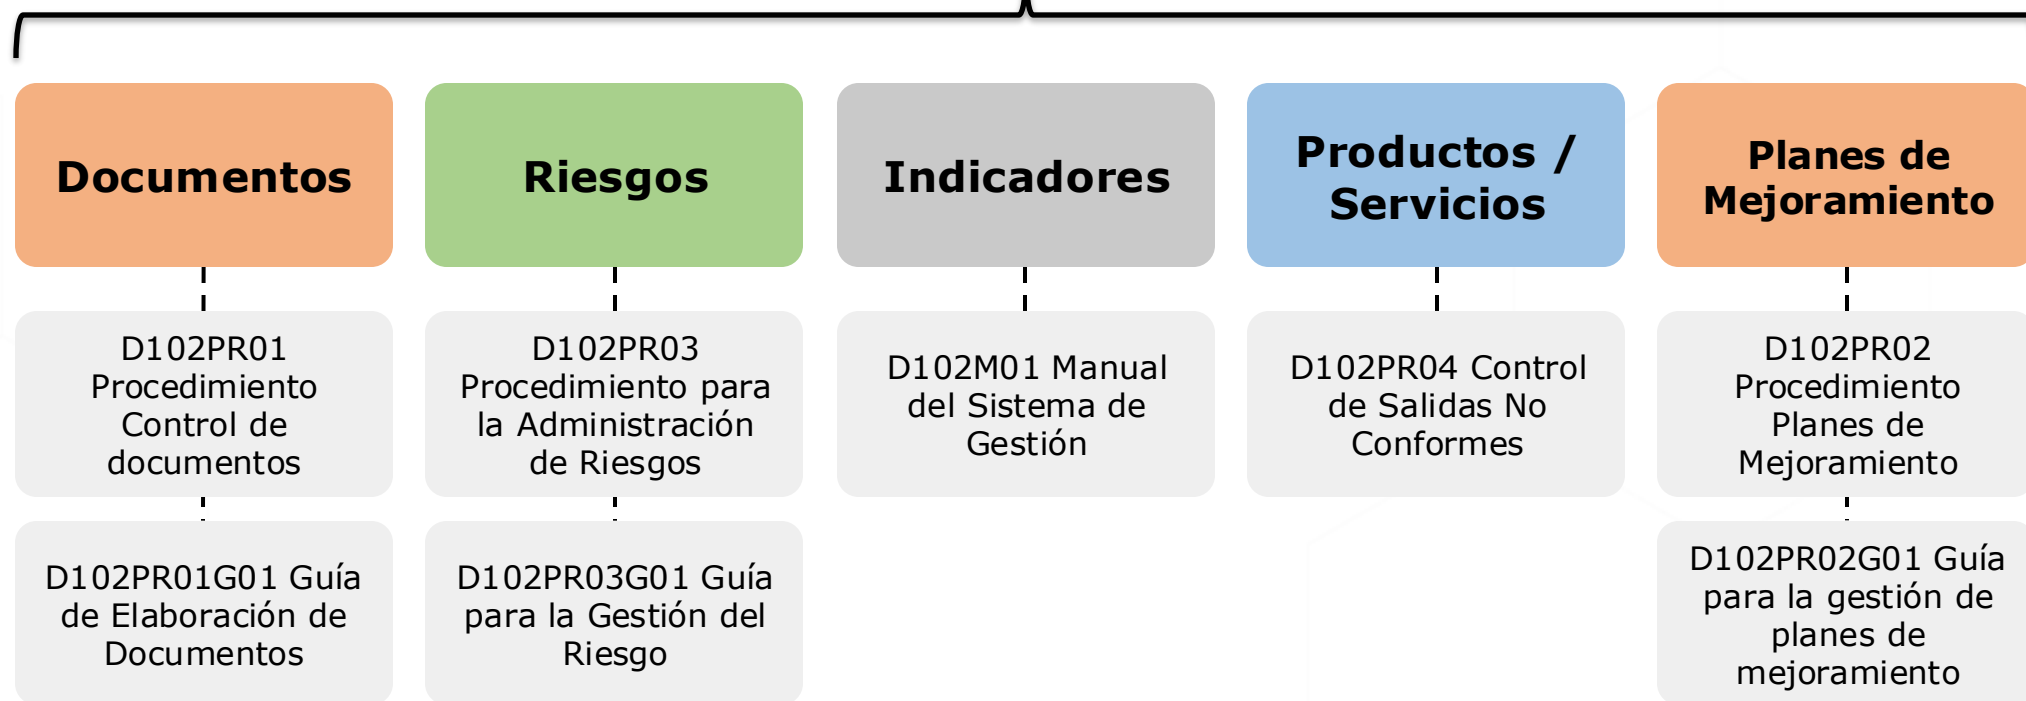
Documentos

D102PR01 Procedimiento Control de documentos

D102PR01G01 Guía de Elaboración de Documentos

Riesgos

D102PR03 Procedimiento para la Administración de Riesgos

D102PR03G01 Guía para la Gestión del Riesgo

Indicadores

D102M01 Manual del Sistema de Gestión

Productos / Servicios

D102PR04 Control de Salidas No Conformes

Planes de Mejoramiento

D102PR02 Procedimiento Planes de Mejoramiento

D102PR02G01 Guía para la gestión de planes de mejoramiento